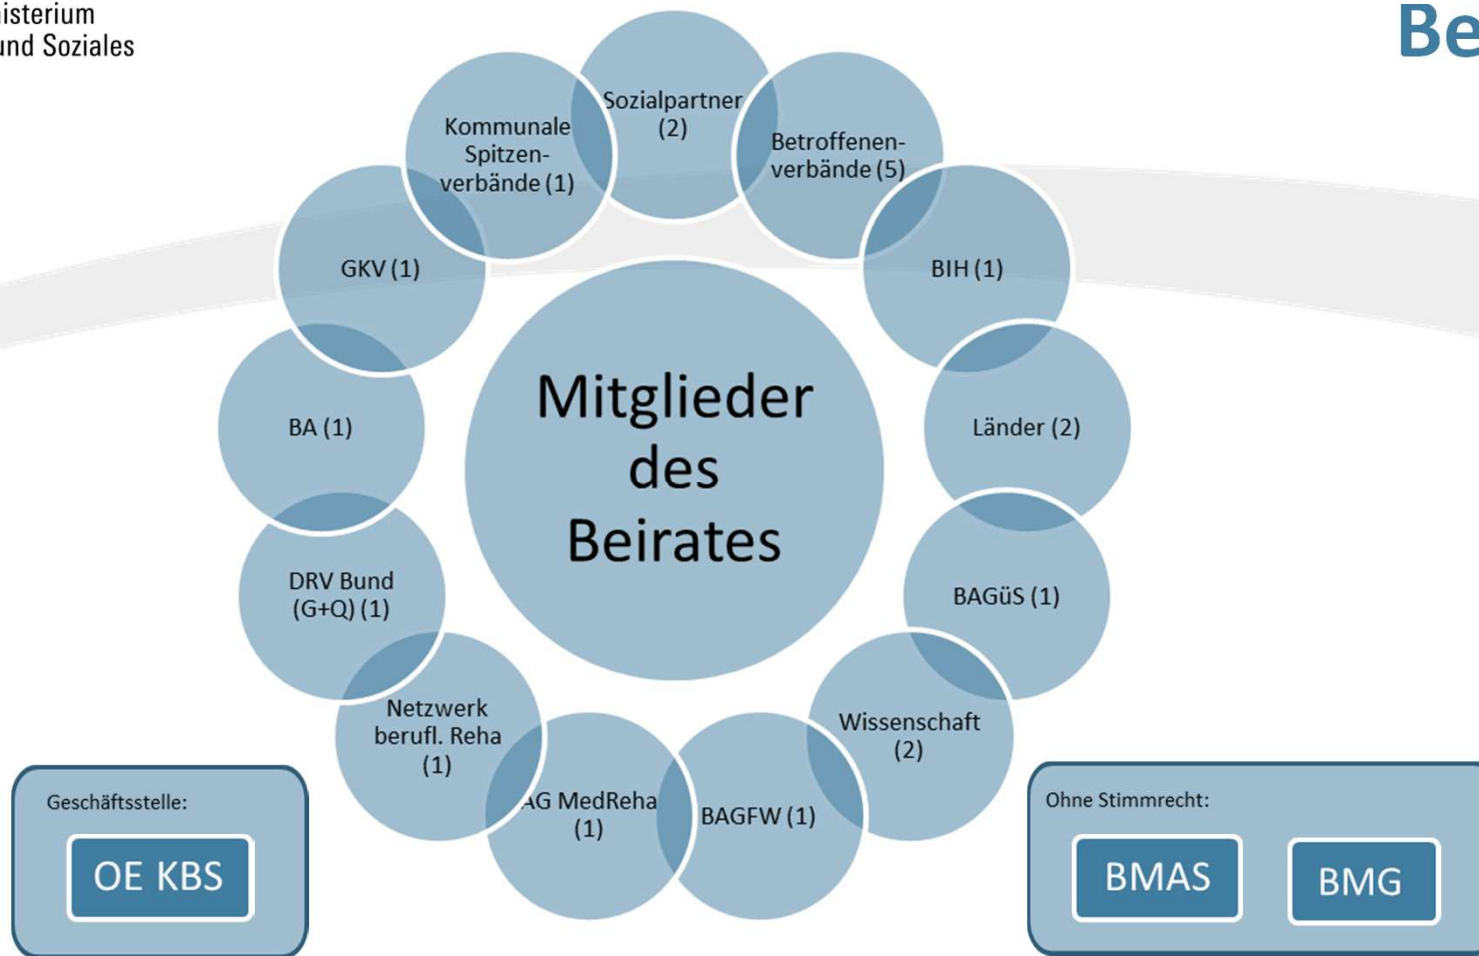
isterium
und Soziales

Be

Mitglieder des Beirates

Sozialpartner (2)

Betroffenen-verbände (5)

BIH (1)

Länder (2)

BAGüS (1)

Wissenschaft (2)

BAGFW (1)

AG MedReha (1)

Netzwerk berufl. Reha (1)

DRV Bund (G+Q) (1)

BA (1)

GKV (1)

Kommunale Spitzen-verbände (1)

Geschäftsstelle:

OE KBS

Ohne Stimmrecht:

BMAS

BMG